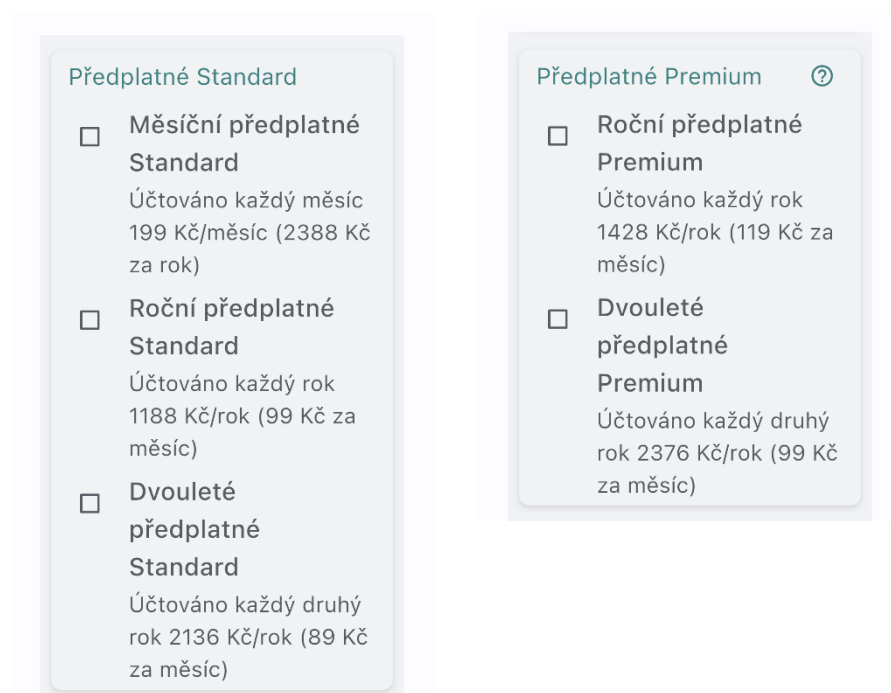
Předplatné Standard

Měsíční předplatné Standard
Účtováno každý měsíc 199 Kč/měsíc (2388 Kč za rok)

Roční předplatné Standard
Účtováno každý rok 1188 Kč/rok (99 Kč za měsíc)

Dvouleté předplatné Standard
Účtováno každý druhý rok 2136 Kč/rok (89 Kč za měsíc)

Předplatné Premium

Roční předplatné Premium
Účtováno každý rok 1428 Kč/rok (119 Kč za měsíc)

Dvouleté předplatné Premium
Účtováno každý druhý rok 2376 Kč/rok (99 Kč za měsíc)